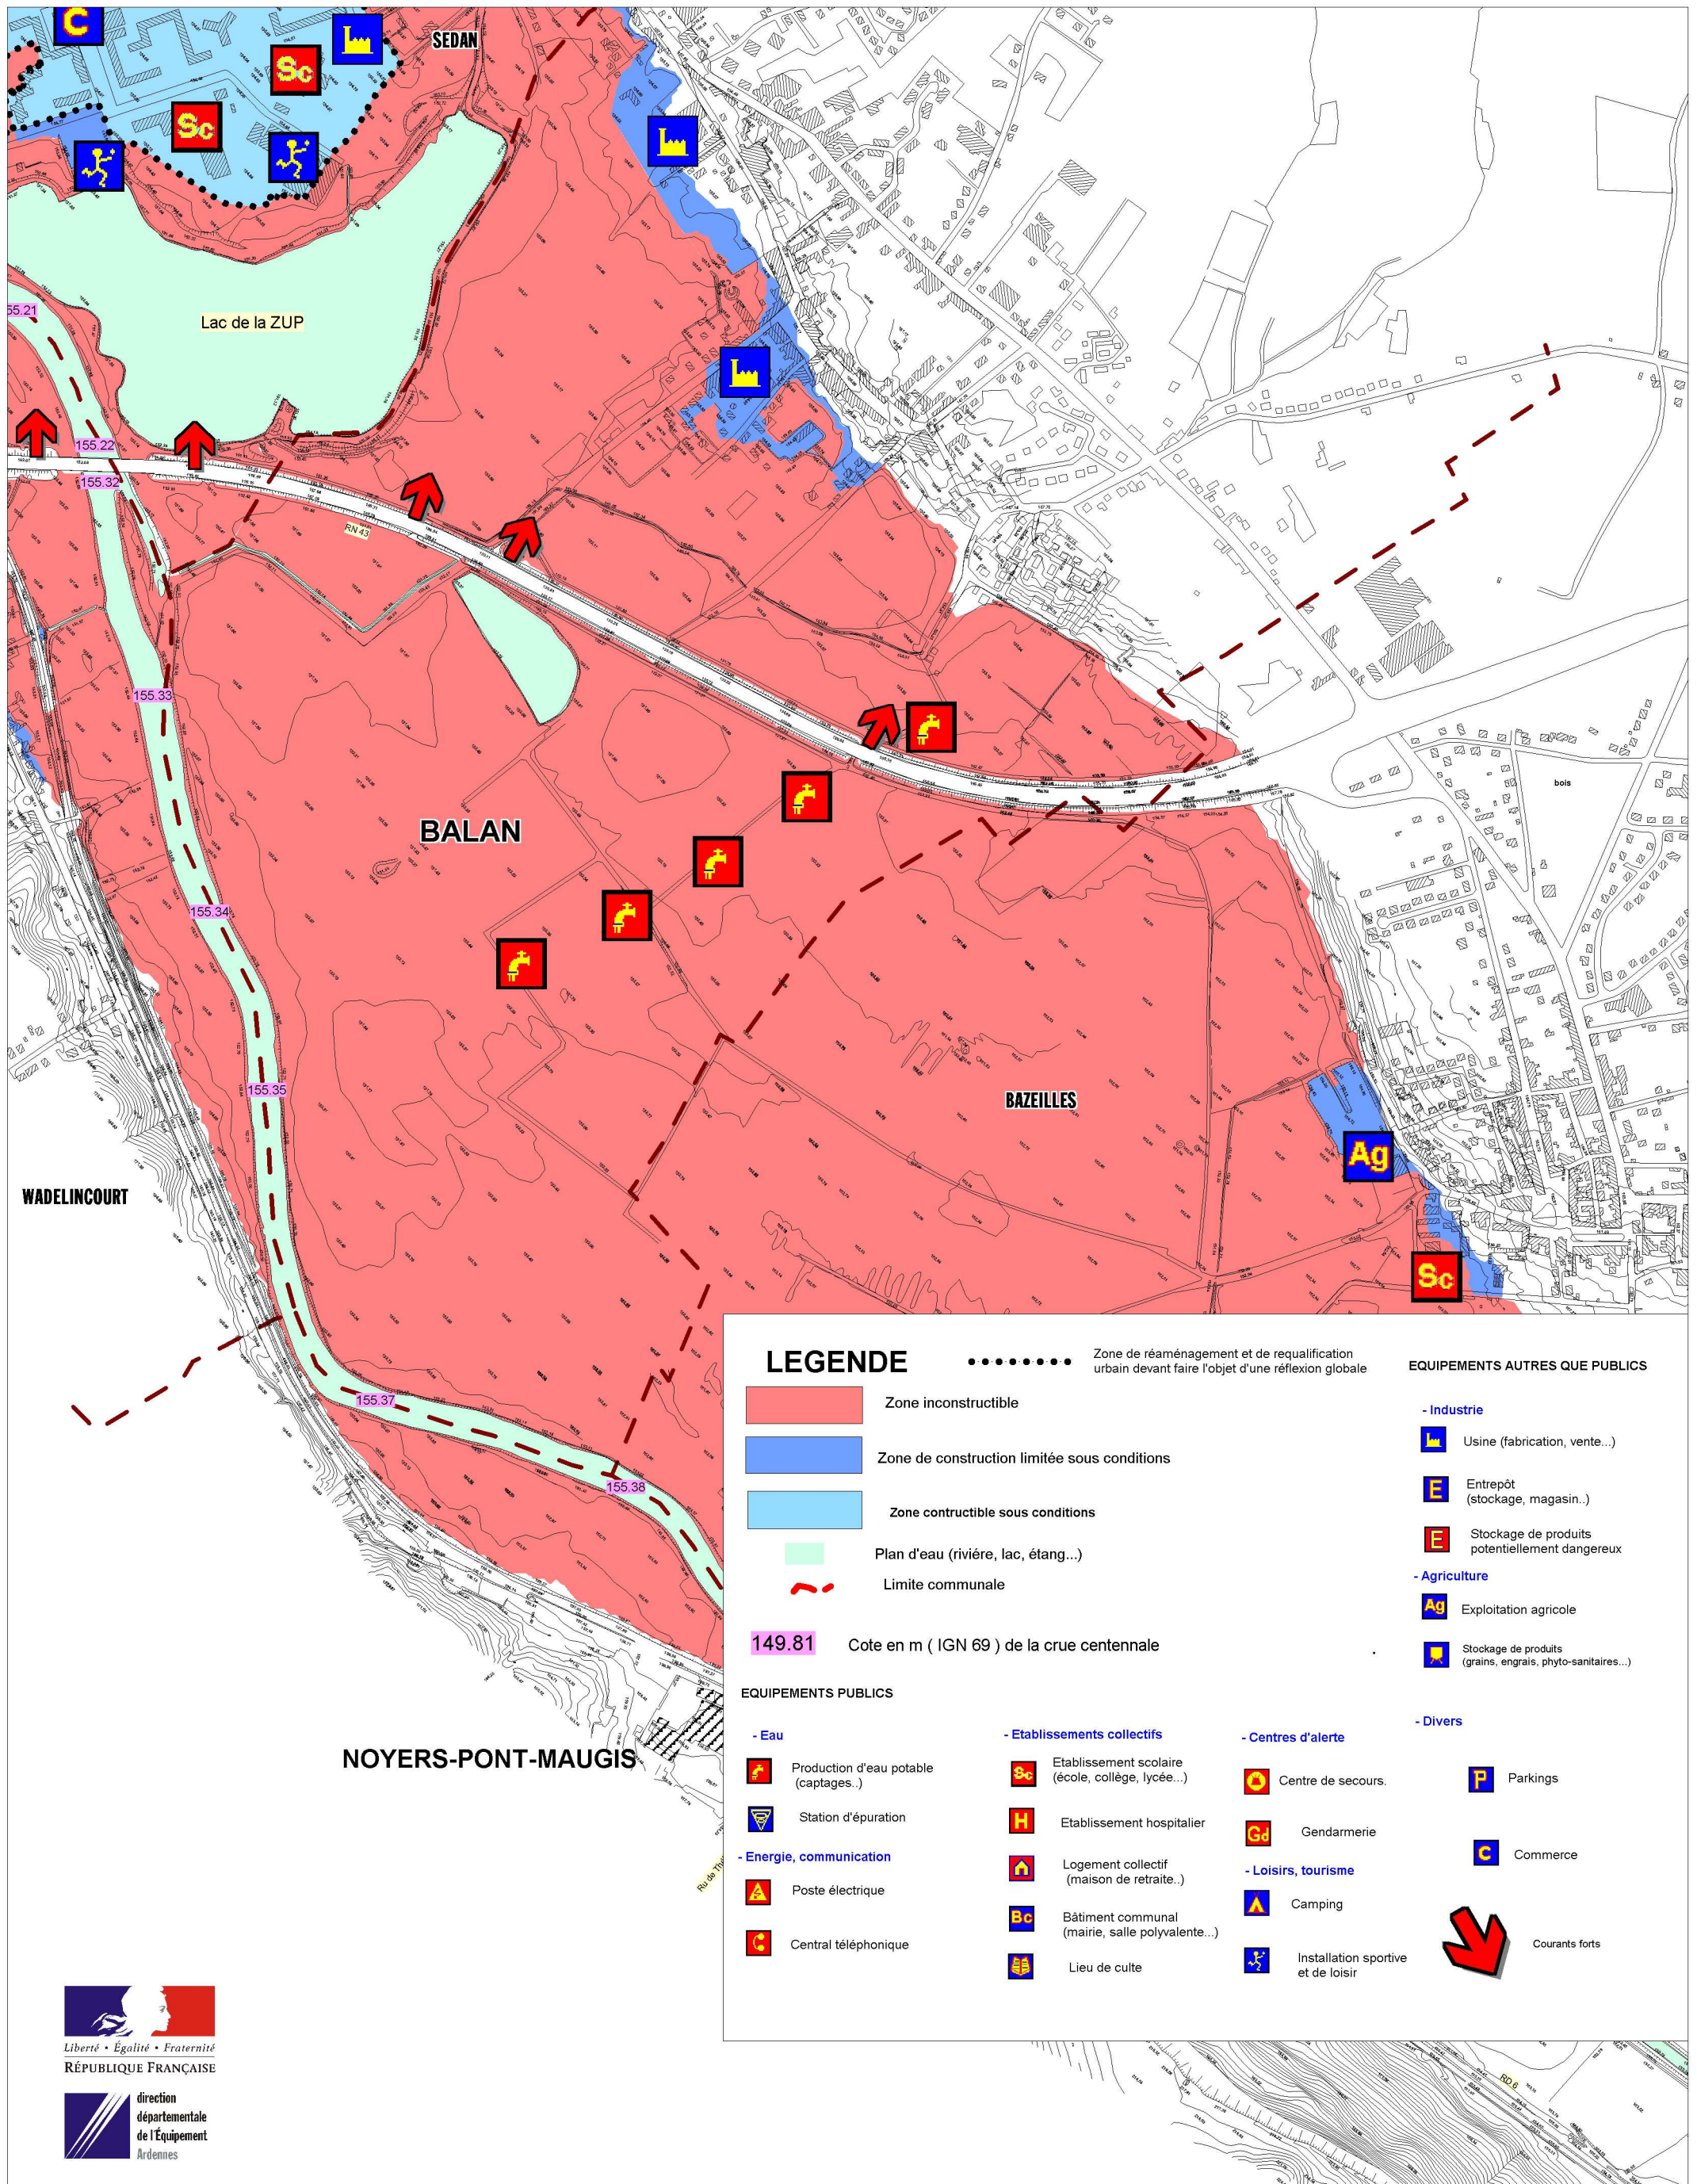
C
Sc
Sc
SEDAN
Lac de la ZUP
55.21
155.22
155.32
RN 43
155.33
BALAN
155.34
155.35
WADELINCOURT
BAZEILLES
Ag
Sc
155.37
155.38
bois
NOYERS-PONT-MAUGIS
RD 6

LEGENDE
Zone de réaménagement et de requalification urbain devant faire l'objet d'une réflexion globale
Zone inconstructible
Zone de construction limitée sous conditions
Zone contructible sous conditions
Plan d'eau (riviére, lac, étang...)
Limite communale
149.81 Cote en m ( IGN 69 ) de la crue centennale

EQUIPEMENTS AUTRES QUE PUBLICS
- Industrie
Usine (fabrication, vente...)
E Entrepôt (stockage, magasin..)
E Stockage de produits potentiellement dangereux
- Agriculture
Ag Exploitation agricole
Stockage de produits (grains, engrais, phyto-sanitaires...)

EQUIPEMENTS PUBLICS
- Eau
Production d'eau potable (captages..)
Station d'épuration
- Energie, communication
Poste électrique
Central téléphonique
- Etablissements collectifs
Sc Etablissement scolaire (école, collège, lycée...)
H Etablissement hospitalier
Logement collectif (maison de retraite..)
Bc Bâtiment communal (mairie, salle polyvalente...)
Lieu de culte
- Centres d'alerte
Centre de secours.
Gd Gendarmerie
- Loisirs, tourisme
Camping
Installation sportive et de loisir
- Divers
P Parkings
C Commerce
Courants forts

Liberté • Égalité • Fraternité
RÉPUBLIQUE FRANÇAISE
direction départementale de l'Équipement Ardennes